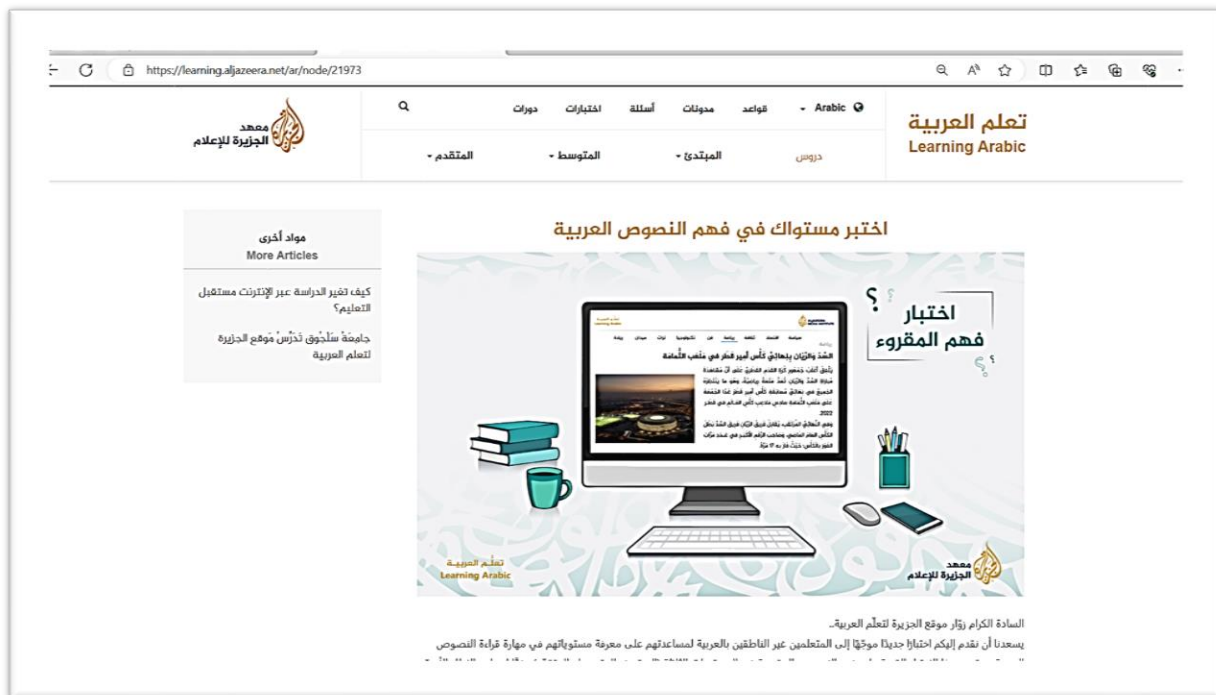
https://learning.aljazeera.net/ar/node/21973

تعلم العربية
Learning Arabic

Arabic	قواعد	مدونات	أسئلة	اختبارات	دورات

دروس	المبتدئ	المتوسط	المتقدم

معهد الجزيرة للإعلام

اختبر مستواك في فهم النصوص العربية

اختبار فهم المقروء

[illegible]

تعلّم العربية
Learning Arabic

معهد الجزيرة للإعلام

مواد أخرى
More Articles

كيف تغير الدراسة عبر الإنترنت مستقبل التعليم؟

جامعةُ سَلْجُوق تَدْرُسُ مَوقع الجزيرة لتعلم العربية

السادة الكرام زوّار موقع الجزيرة لتعلّم العربية..
يسعدنا أن نقدم إليكم اختبارًا جديدًا موجّهًا إلى المتعلمين غير الناطقين بالعربية لمساعدتهم على معرفة مستوياتهم في مهارة قراءة النصوص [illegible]